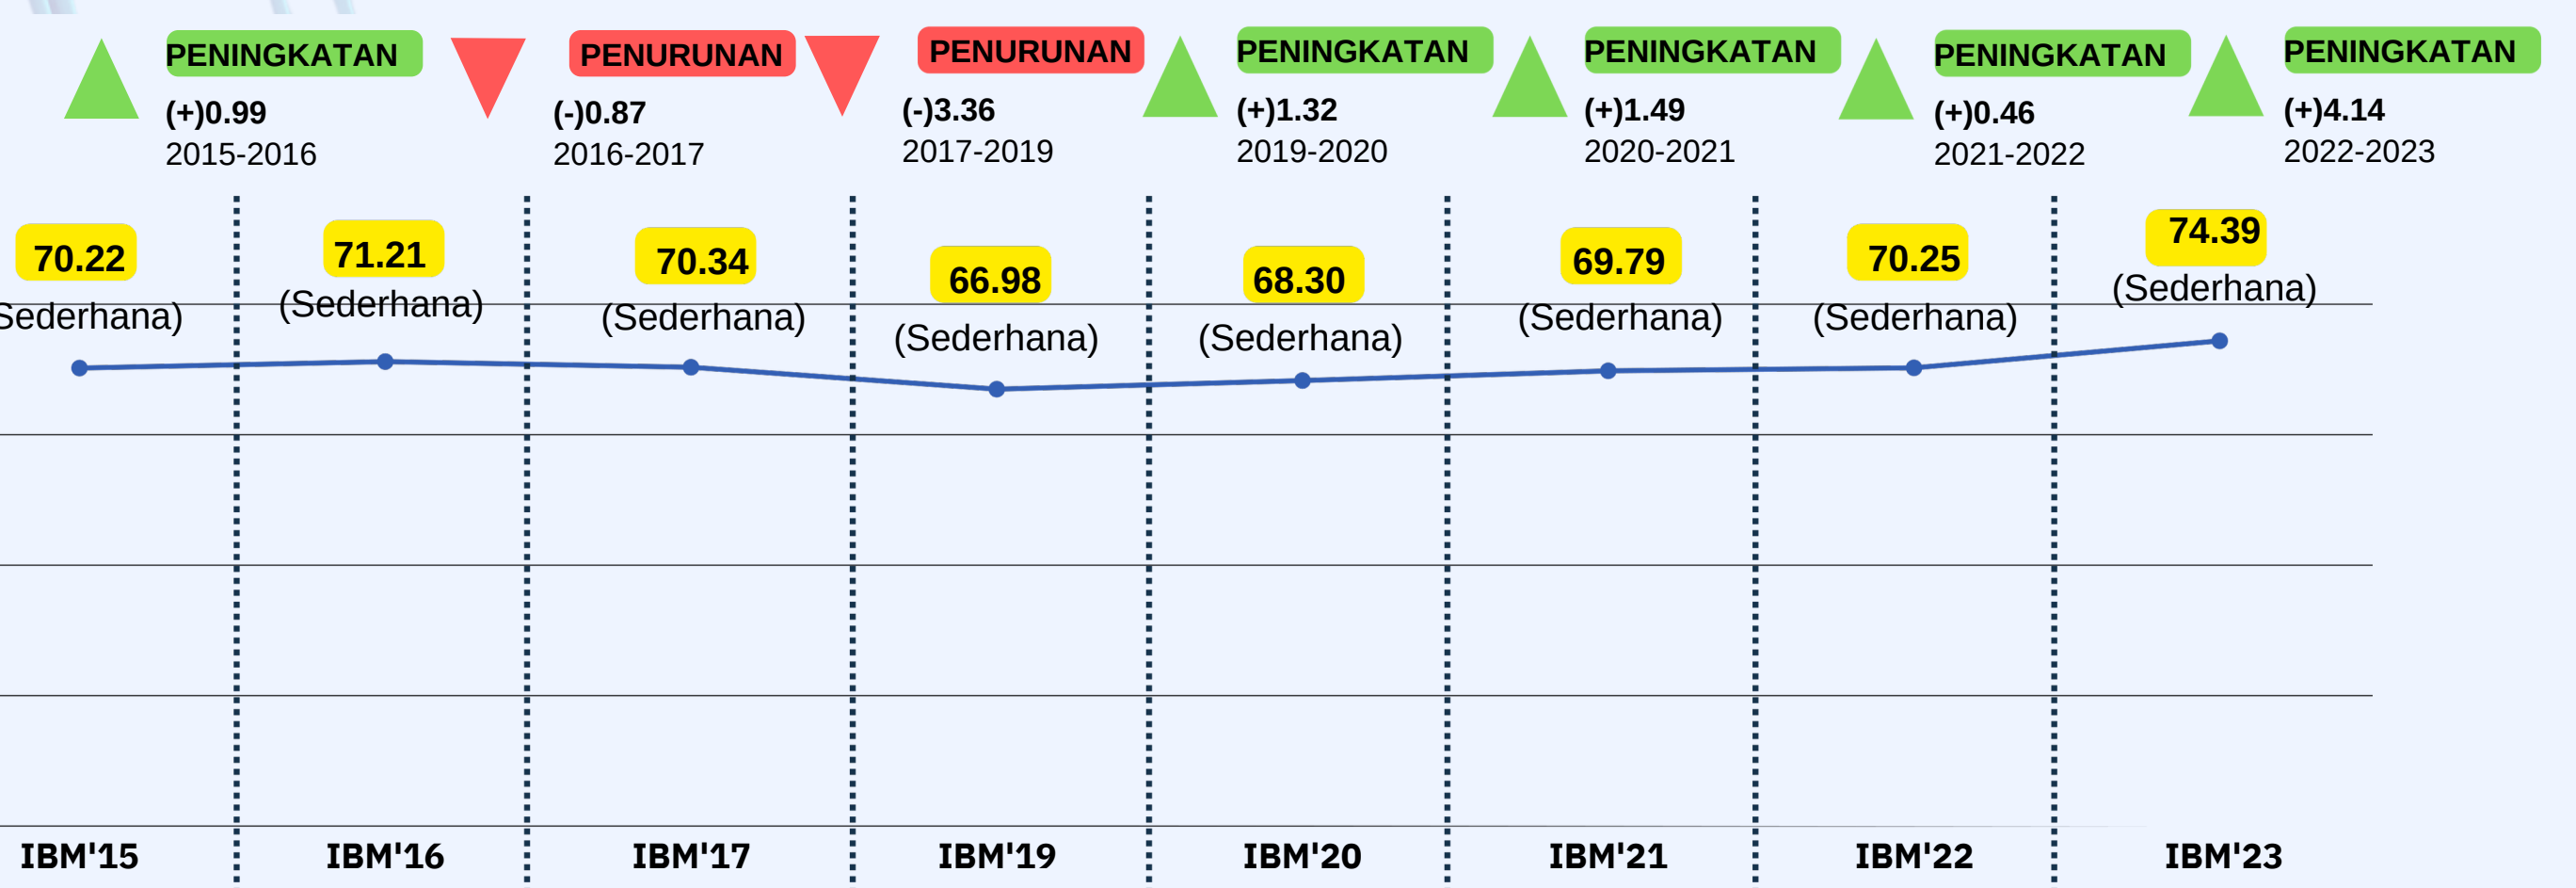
PENINGKATAN
(+)0.99
2015-2016

PENURUNAN
(-)0.87
2016-2017

PENURUNAN
(-)3.36
2017-2019

PENINGKATAN
(+)1.32
2019-2020

PENINGKATAN
(+)1.49
2020-2021

PENINGKATAN
(+)0.46
2021-2022

PENINGKATAN
(+)4.14
2022-2023

70.22
Sederhana)

71.21
(Sederhana)

70.34
(Sederhana)

66.98
(Sederhana)

68.30
(Sederhana)

69.79
(Sederhana)

70.25
(Sederhana)

74.39
(Sederhana)

IBM'15 IBM'16 IBM'17 IBM'19 IBM'20 IBM'21 IBM'22 IBM'23